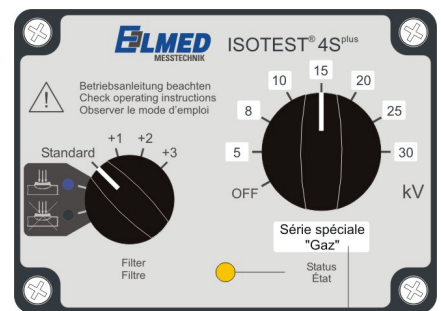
ELMED MESSTECHNIK

ISOTEST® 4S$^{plus}$

Betriebsanleitung beachten
Check operating instructions
Observer le mode d'emploi

Standard
+1
+2
+3

Filter
Filtre

10
15
20
8
25
5
30
OFF
kV

Série spéciale
"Gaz"

Status
État